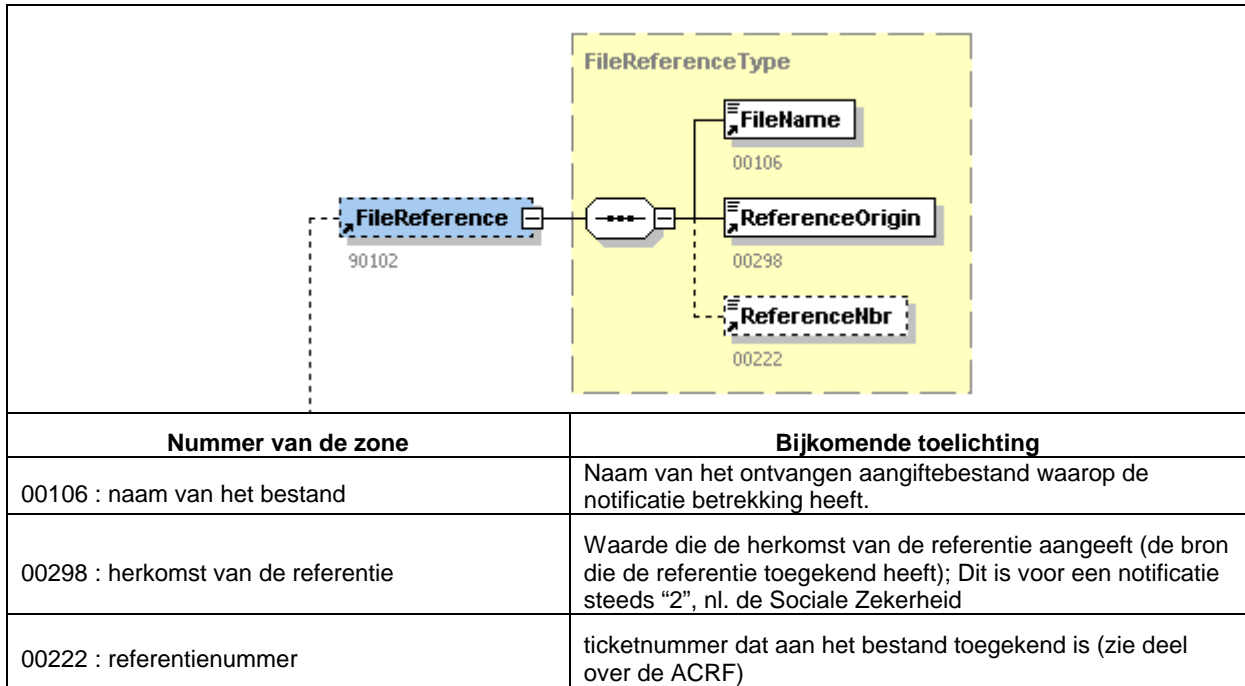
FileReferenceType

FileName
00106

FileReference
90102

ReferenceOrigin
00298

ReferenceNbr
00222

| Nummer van de zone | Bijkomende toelichting |
|---|---|
| 00106 : naam van het bestand | Naam van het ontvangen aangiftebestand waarop de notificatie betrekking heeft. |
| 00298 : herkomst van de referentie | Waarde die de herkomst van de referentie aangeeft (de bron die de referentie toegekend heeft); Dit is voor een notificatie steeds “2”, nl. de Sociale Zekerheid |
| 00222 : referentienummer | ticketnummer dat aan het bestand toegekend is (zie deel over de ACRF) |